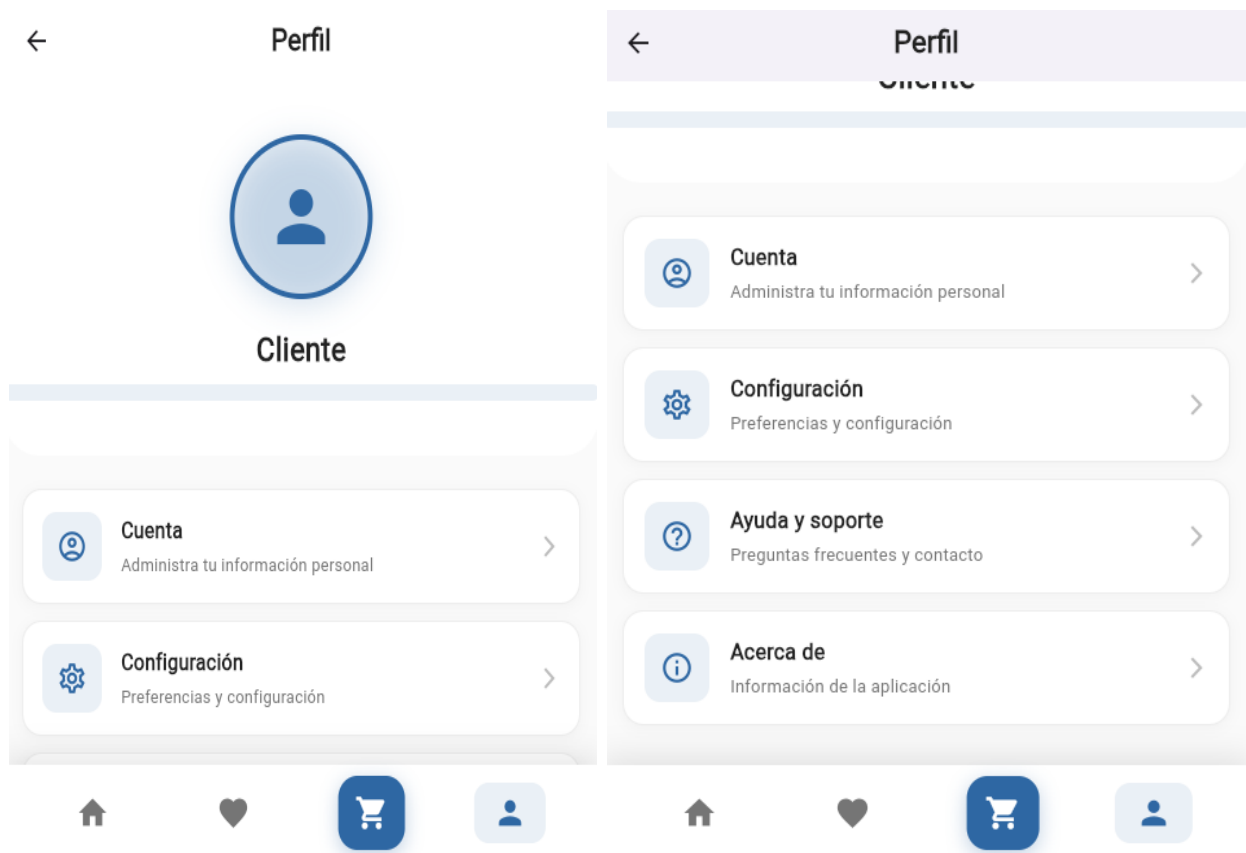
Perfil

Cliente

Cuenta
Administra tu información personal

Configuración
Preferencias y configuración

Perfil

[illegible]

Cuenta
Administra tu información personal

Configuración
Preferencias y configuración

Ayuda y soporte
Preguntas frecuentes y contacto

Acerca de
Información de la aplicación